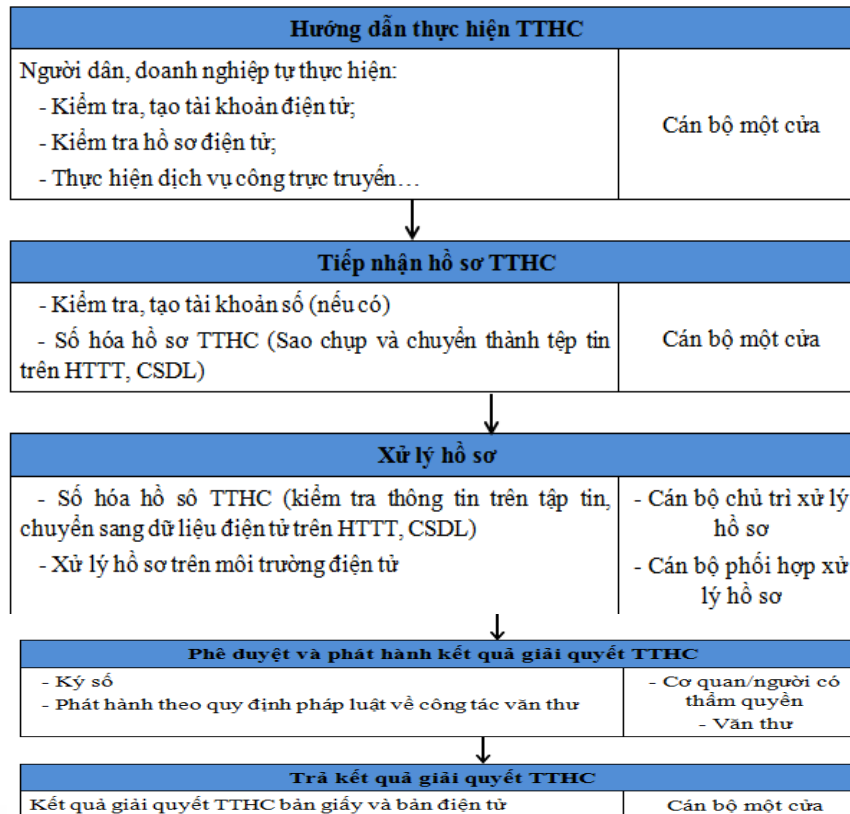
Hướng dẫn thực hiện TTHC

| Người dân, doanh nghiệp tự thực hiện:<br>- Kiểm tra, tạo tài khoản điện tử;<br>- Kiểm tra hồ sơ điện tử;<br>- Thực hiện dịch vụ công trực truyến… | Cán bộ một cửa |
|---|---|

Tiếp nhận hồ sơ TTHC

| - Kiểm tra, tạo tài khoản số (nếu có)<br>- Số hóa hồ sơ TTHC (Sao chụp và chuyển thành tệp tin trên HTTT, CSDL) | Cán bộ một cửa |
|---|---|

Xử lý hồ sơ

| - Số hóa hồ sô TTHC (kiểm tra thông tin trên tập tin, chuyển sang dữ liệu điện tử trên HTTT, CSDL)<br>- Xử lý hồ sơ trên môi trường điện tử | - Cán bộ chủ trì xử lý hồ sơ<br>- Cán bộ phối hợp xử lý hồ sơ |
|---|---|

Phê duyệt và phát hành kết quả giải quyết TTHC

| - Ký số<br>- Phát hành theo quy định pháp luật về công tác văn thư | - Cơ quan/người có thẩm quyền<br>- Văn thư |
|---|---|

Trả kết quả giải quyết TTHC

| Kết quả giải quyết TTHC bản giấy và bản điện tử | Cán bộ một cửa |
|---|---|